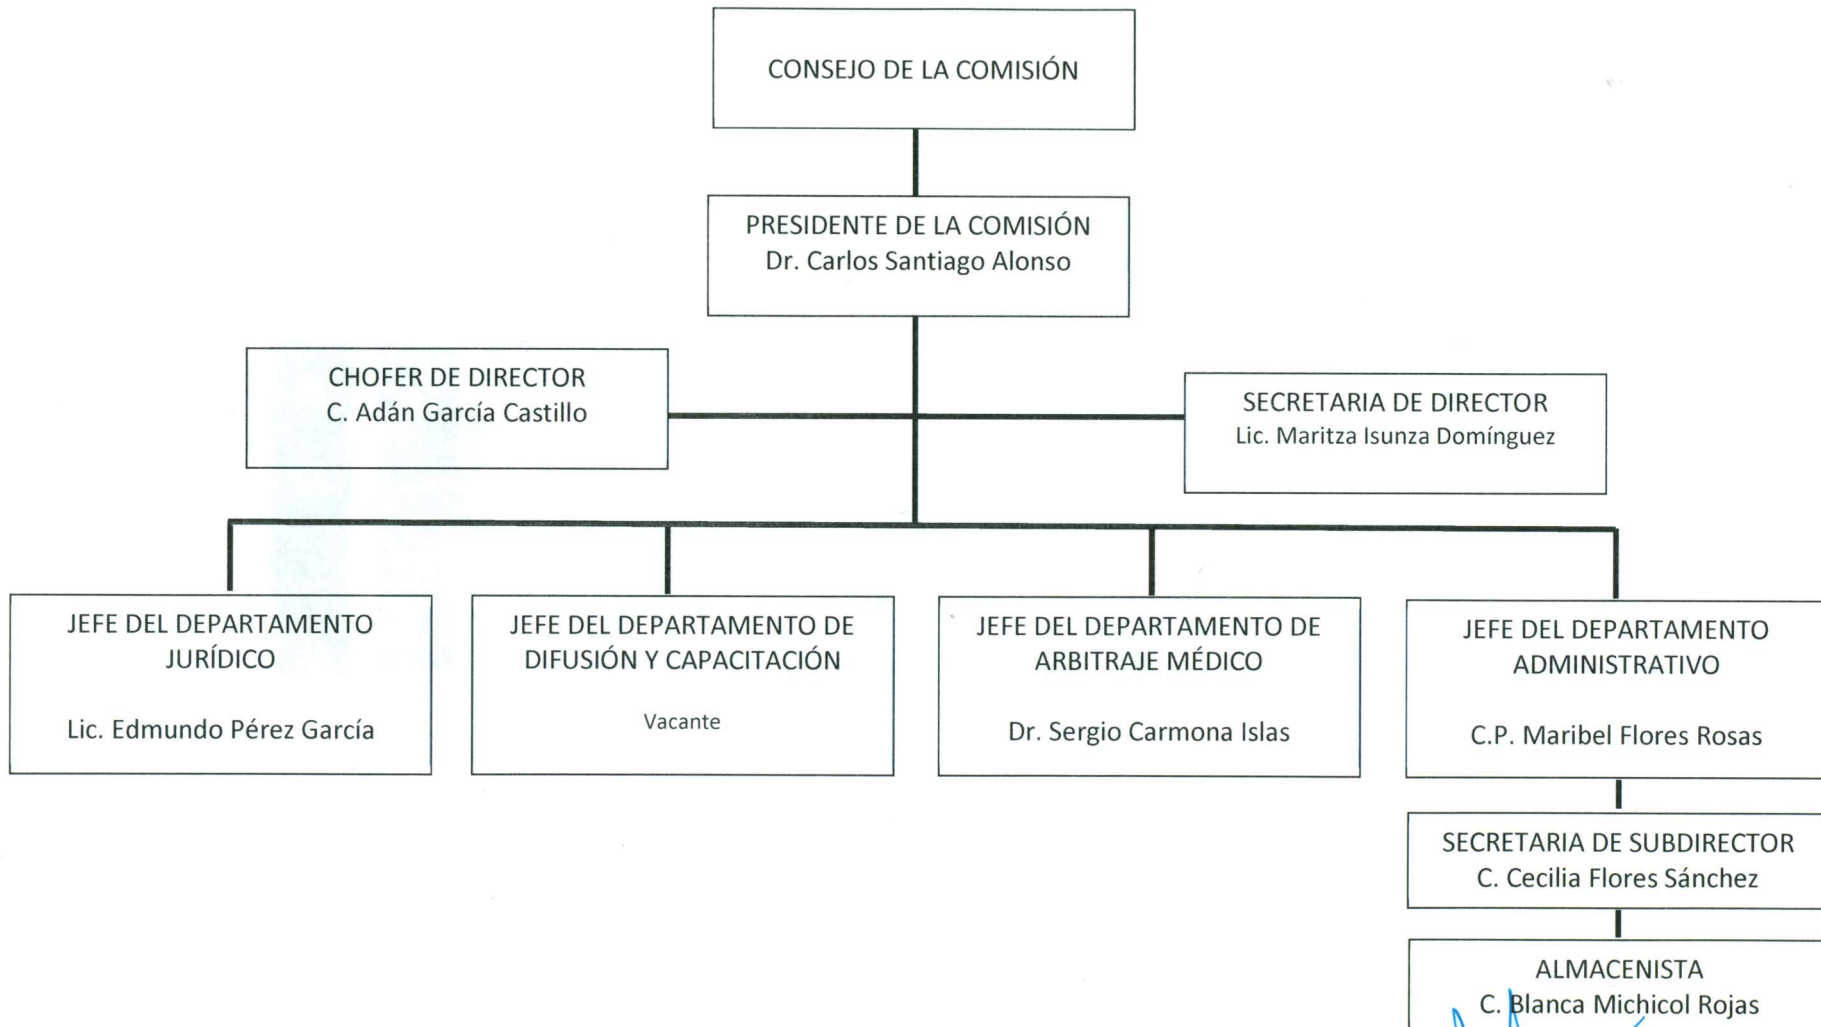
CONSEJO DE LA COMISIÓN

PRESIDENTE DE LA COMISIÓN
Dr. Carlos Santiago Alonso

CHOFER DE DIRECTOR
C. Adán García Castillo

SECRETARIA DE DIRECTOR
Lic. Maritza Isunza Domínguez

JEFE DEL DEPARTAMENTO JURÍDICO

Lic. Edmundo Pérez García

JEFE DEL DEPARTAMENTO DE DIFUSIÓN Y CAPACITACIÓN

Vacante

JEFE DEL DEPARTAMENTO DE ARBITRAJE MÉDICO

Dr. Sergio Carmona Islas

JEFE DEL DEPARTAMENTO ADMINISTRATIVO

C.P. Maribel Flores Rosas

SECRETARIA DE SUBDIRECTOR
C. Cecilia Flores Sánchez

ALMACENISTA
C. Blanca Michicol Rojas